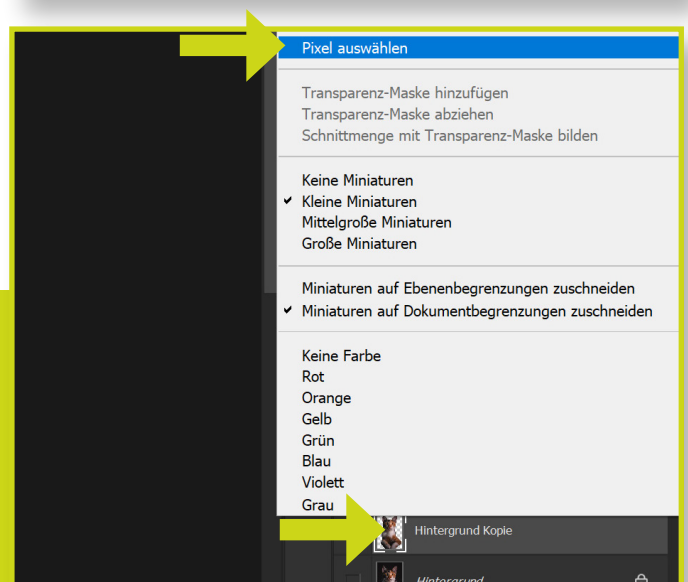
Pixel auswählen

Transparenz-Maske hinzufügen
Transparenz-Maske abziehen
Schnittmenge mit Transparenz-Maske bilden

Keine Miniaturen
✔ Kleine Miniaturen
Mittelgroße Miniaturen
Große Miniaturen

Miniaturen auf Ebenenbegrenzungen zuschneiden
✔ Miniaturen auf Dokumentbegrenzungen zuschneiden

Keine Farbe
Rot
Orange
Gelb
Grün
Blau
Violett
Grau

Hintergrund Kopie
Hintergrund